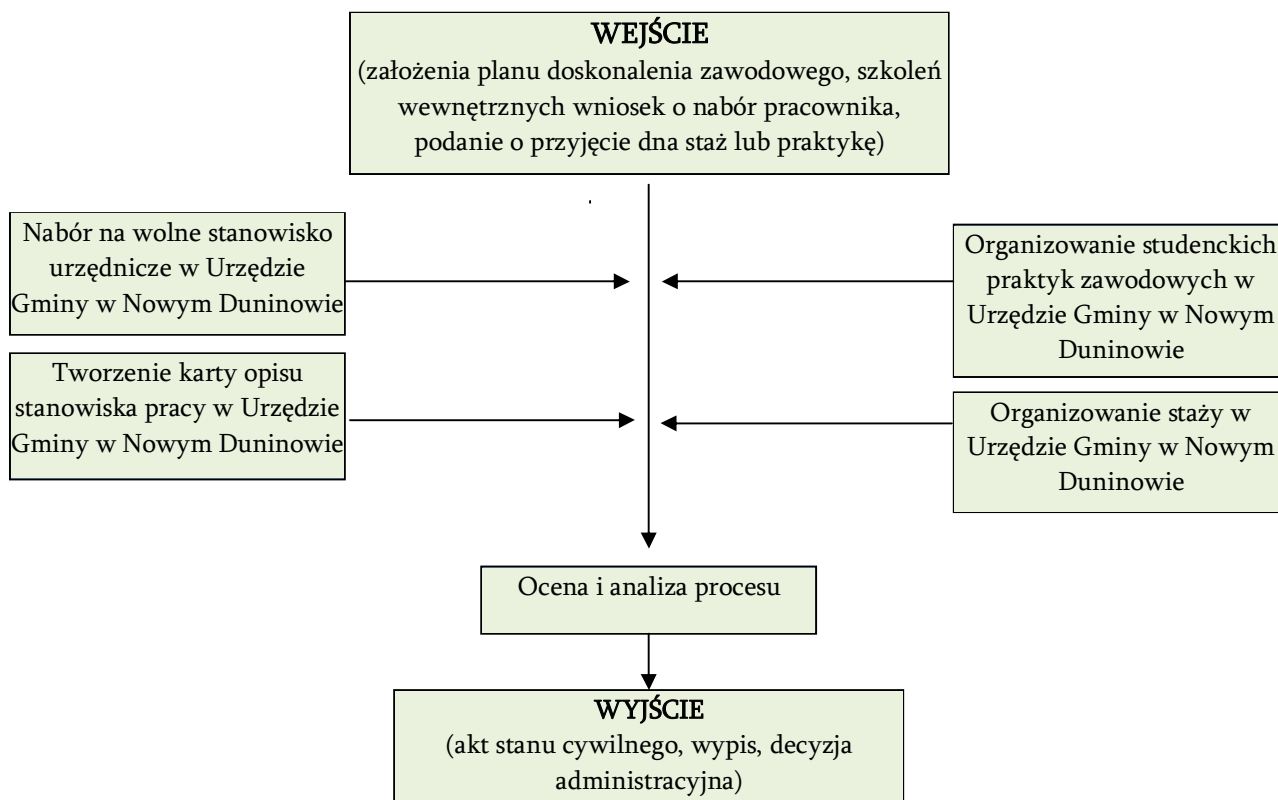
WEJŚCIE
(założenia planu doskonalenia zawodowego, szkoleń wewnętrznych wniosek o nabór pracownika, podanie o przyjęcie dna staż lub praktykę)

Nabór na wolne stanowisko urzędnicze w Urzędzie Gminy w Nowym Duninowie

Organizowanie studenckich praktyk zawodowych w Urzędzie Gminy w Nowym Duninowie

Tworzenie karty opisu stanowiska pracy w Urzędzie Gminy w Nowym Duninowie

Organizowanie staży w Urzędzie Gminy w Nowym Duninowie

Ocena i analiza procesu

WYJŚCIE
(akt stanu cywilnego, wypis, decyzja administracyjna)